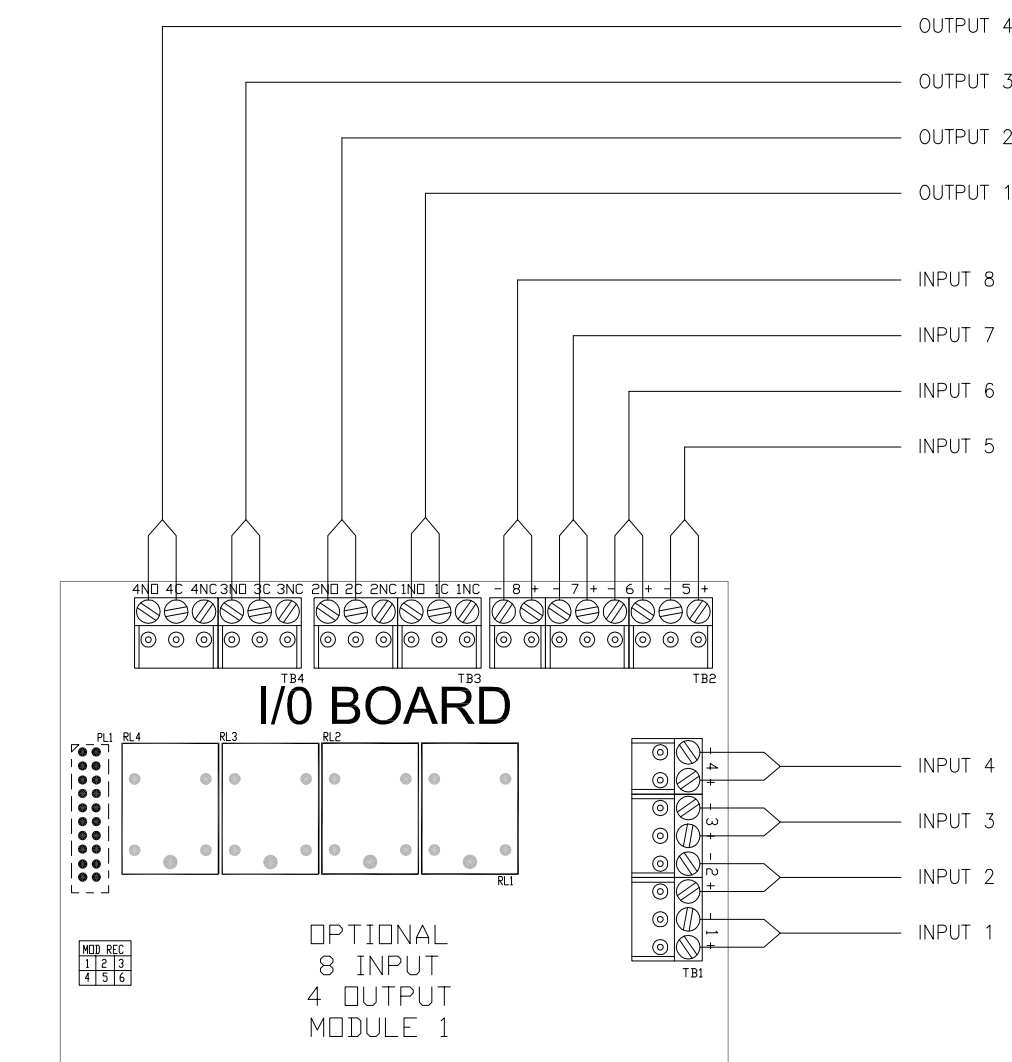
OUTPUT 4
OUTPUT 3
OUTPUT 2
OUTPUT 1
INPUT 8
INPUT 7
INPUT 6
INPUT 5

4NO 4C 4NC 3NO 3C 3NC 2NO 2C 2NC 1NO 1C 1NC – 8 + – 7 + – 6 + – 5 +

TB4 TB3 TB2

I/0 BOARD

PL1 RL4 RL3 RL2 RL1

– 4 + – 3 + – 2 + – 1 +

TB1

INPUT 4
INPUT 3
INPUT 2
INPUT 1

| MOD | REC |  |
|---|---|---|
| 1 | 2 | 3 |
| 4 | 5 | 6 |

OPTIONAL
8 INPUT
4 OUTPUT
MODULE 1